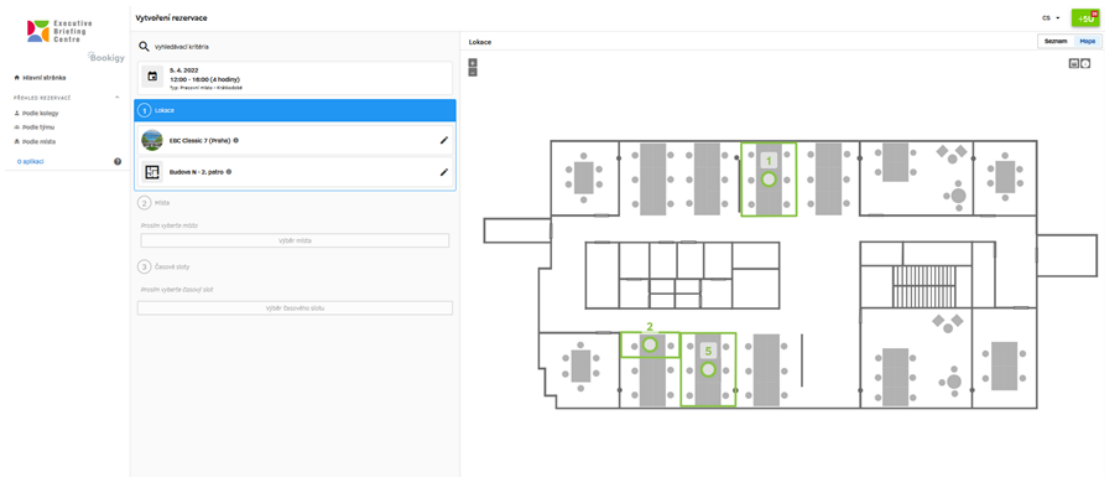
Executive Briefing Centre

Bookigy

Hlavní stránka

PŘEHLED REZERVACÍ

Podle kolegy

Podle týmu

Podle místa

O aplikaci

Vytvoření rezervace

CS

+SU

Vyhledávací kritéria

5. 4. 2022
12:00 - 16:00 (4 hodiny)
Typ: Pracovní místo - Rozhodné

1 Lokace

EBC Classic 7 (Praha)

Budova N - 2. patro

2 Místa

Prosím vyberte místo

Výběr místa

3 Časové sloty

Prosím vyberte časový slot

Výběr časového slotu

Lokace

Seznam

Mapa

+

-

1

2

5